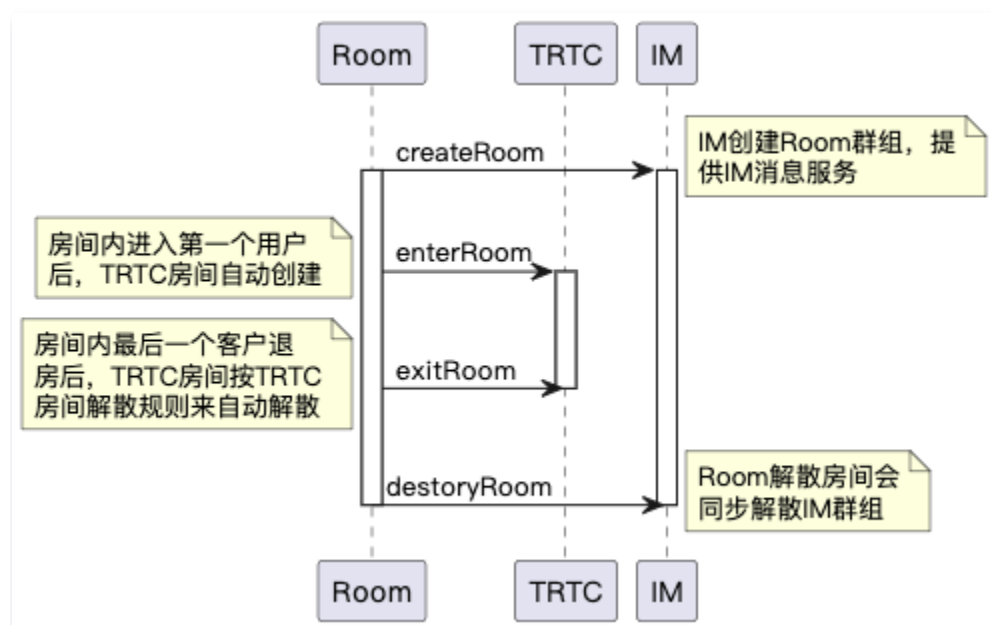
Room

TRTC

IM

createRoom

IM创建Room群组，提供IM消息服务

房间内进入第一个用户后，TRTC房间自动创建

enterRoom

房间内最后一个客户退房后，TRTC房间按TRTC房间解散规则来自动解散

exitRoom

destoryRoom

Room解散房间会同步解散IM群组

Room

TRTC

IM